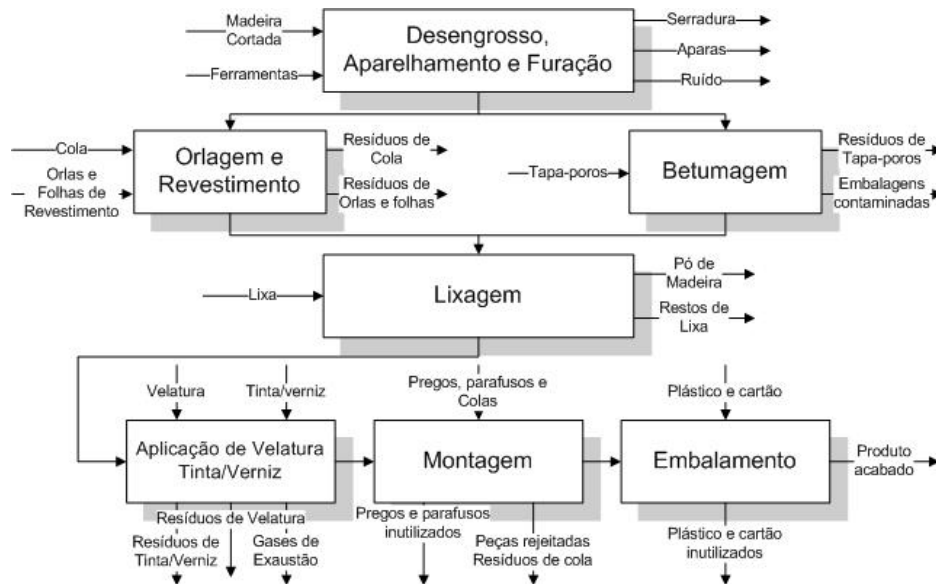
Madeira Cortada

Ferramentas

Desengrosso, Aparelhamento e Furação

Serradura

Aparas

Ruído

Cola

Orlas e Folhas de Revestimento

Orlagem e Revestimento

Resíduos de Cola

Resíduos de Orlas e folhas

Tapa-poros

Betumagem

Resíduos de Tapa-poros

Embalagens contaminadas

Lixa

Lixagem

Pó de Madeira

Restos de Lixa

Velatura

Tinta/verniz

Pregos, parafusos e Colas

Plástico e cartão

Aplicação de Velatura Tinta/Verniz

Montagem

Embalamento

Produto acabado

Resíduos de Velatura

Resíduos de Tinta/Verniz

Gases de Exaustão

Pregos e parafusos inutilizados

Peças rejeitadas Resíduos de cola

Plástico e cartão inutilizados